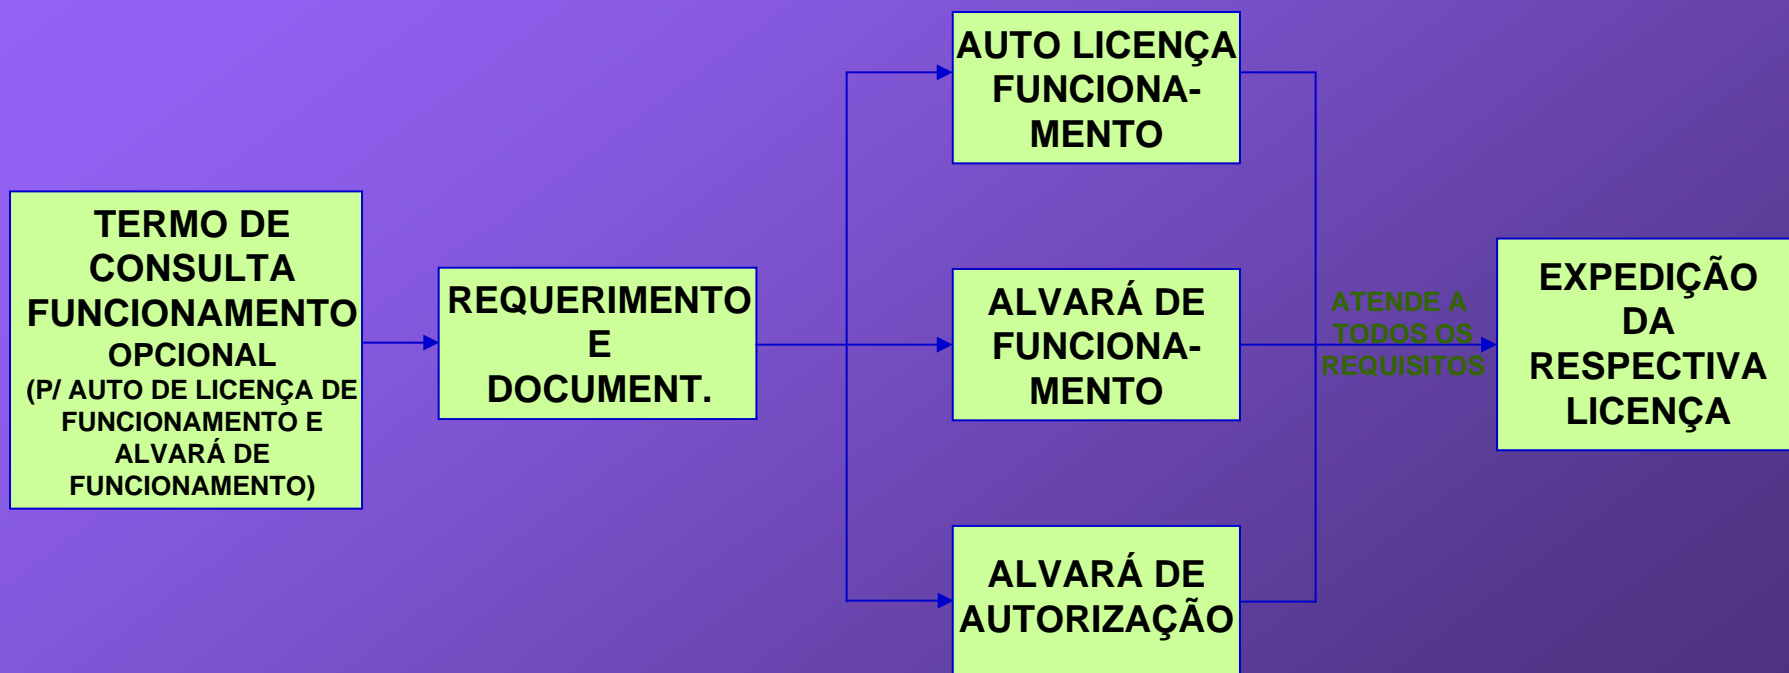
TERMO DE CONSULTA FUNCIONAMENTO OPCIONAL (P/ AUTO DE LICENÇA DE FUNCIONAMENTO E ALVARÁ DE FUNCIONAMENTO)

REQUERIMENTO E DOCUMENT.

AUTO LICENÇA FUNCIONAMENTO

ALVARÁ DE FUNCIONAMENTO

ALVARÁ DE AUTORIZAÇÃO

ATENDE A TODOS OS REQUISITOS

EXPEDIÇÃO DA RESPECTIVA LICENÇA